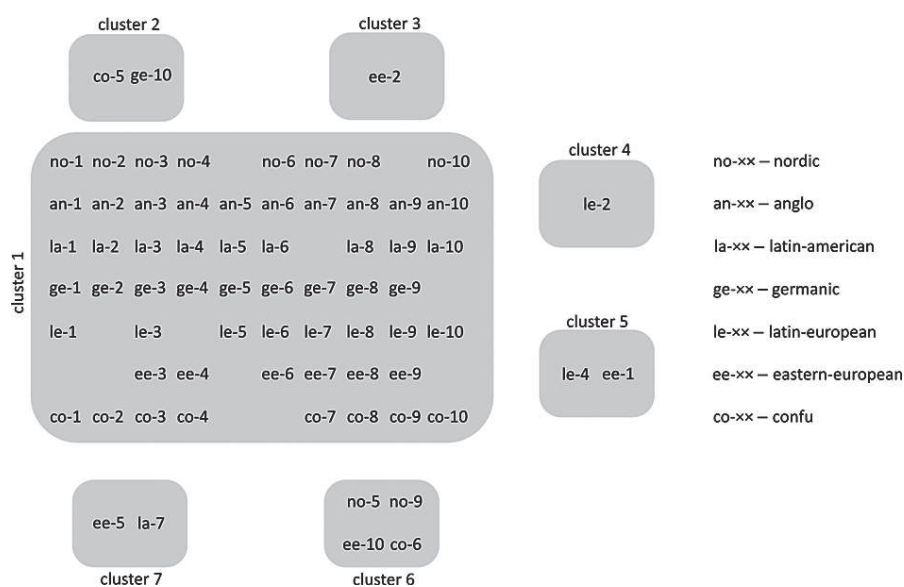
cluster 2

co-5 ge-10

cluster 3

ee-2

cluster 1

no-1 no-2 no-3 no-4 no-6 no-7 no-8 no-10
an-1 an-2 an-3 an-4 an-5 an-6 an-7 an-8 an-9 an-10
la-1 la-2 la-3 la-4 la-5 la-6 la-8 la-9 la-10
ge-1 ge-2 ge-3 ge-4 ge-5 ge-6 ge-7 ge-8 ge-9
le-1 le-3 le-5 le-6 le-7 le-8 le-9 le-10
ee-3 ee-4 ee-6 ee-7 ee-8 ee-9
co-1 co-2 co-3 co-4 co-7 co-8 co-9 co-10

cluster 4

le-2

cluster 5

le-4 ee-1

no-xx – nordic
an-xx – anglo
la-xx – latin-american
ge-xx – germanic
le-xx – latin-european
ee-xx – eastern-european
co-xx – confu

ee-5 la-7

cluster 7

no-5 no-9
ee-10 co-6

cluster 6